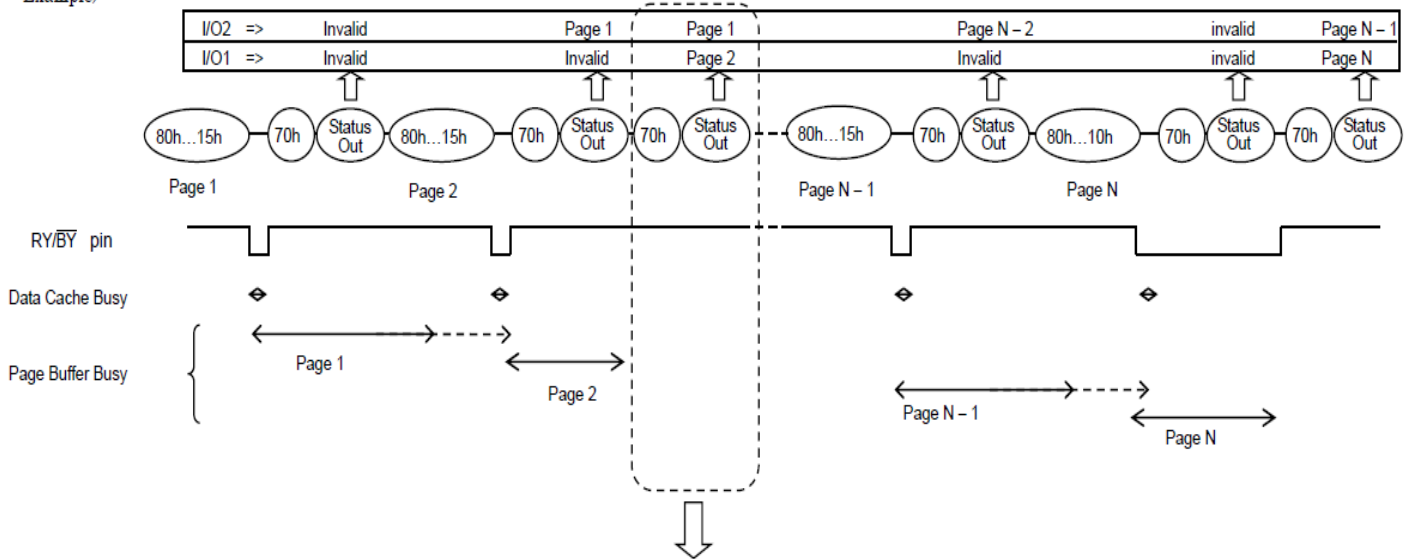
Example)

| I/O2 => | Invalid | Page 1 | Page 1 | Page N – 2 | invalid | Page N – 1 |
|---|---|---|---|---|---|---|
| I/O1 => | Invalid | Invalid | Page 2 | Invalid | invalid | Page N |

80h…15h 70h Status Out 80h…15h 70h Status Out 70h Status Out 80h…15h 70h Status Out 80h…10h 70h Status Out 70h Status Out

Page 1

Page 2

Page N – 1

Page N

RY/$\overline{BY}$ pin

Data Cache Busy

Page Buffer Busy

Page 1

Page 2

Page N – 1

Page N